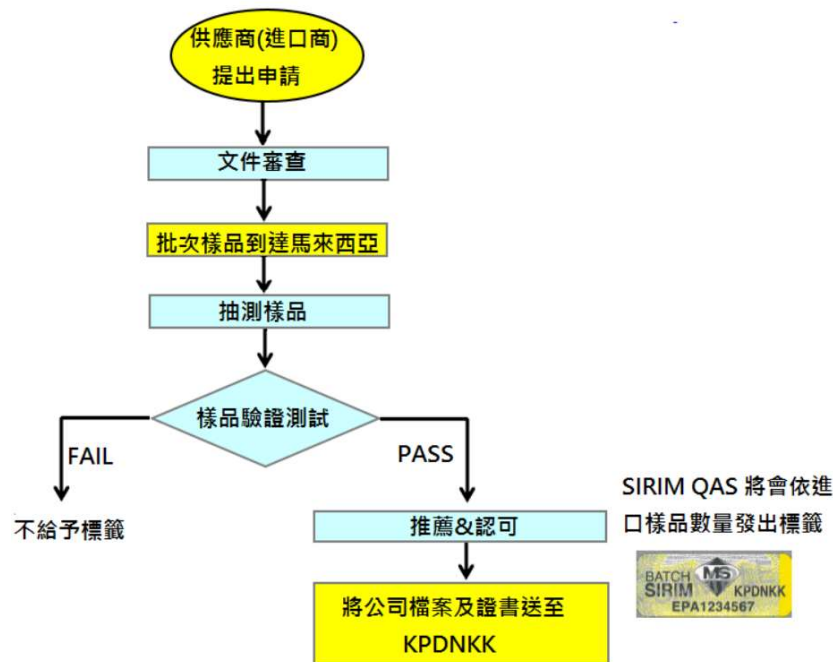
供應商(進口商)
提出申請

文件審查

批次樣品到達馬來西亞

抽測樣品

樣品驗證測試

FAIL

PASS

不給予標籤

推薦&認可

SIRIM QAS 將會依進口樣品數量發出標籤

BATCH
SIRIM
MS
KPDNKK
EPA1234567

將公司檔案及證書送至 KPDNKK